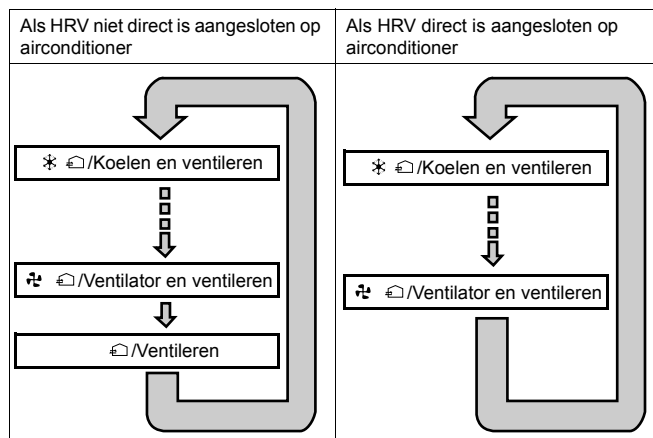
| Als HRV niet direct is aangesloten op airconditioner | Als HRV direct is aangesloten op airconditioner |
|---|---|
| /Koelen en ventileren<br>/Ventilator en ventileren<br>/Ventileren | /Koelen en ventileren<br>/Ventilator en ventileren |